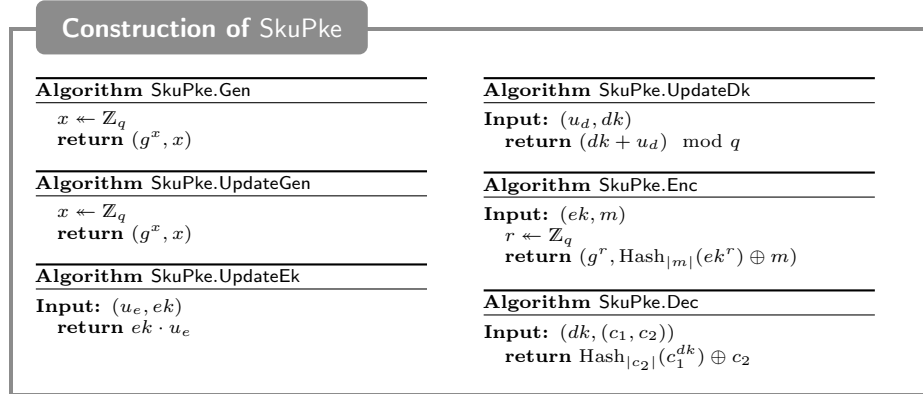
Construction of SkuPke

**Algorithm** SkuPke.Gen
$x \twoheadleftarrow \mathbb{Z}_q$
**return** $(g^x, x)$

**Algorithm** SkuPke.UpdateGen
$x \twoheadleftarrow \mathbb{Z}_q$
**return** $(g^x, x)$

**Algorithm** SkuPke.UpdateEk
**Input:** $(u_e, ek)$
**return** $ek \cdot u_e$

**Algorithm** SkuPke.UpdateDk
**Input:** $(u_d, dk)$
**return** $(dk + u_d) \mod q$

**Algorithm** SkuPke.Enc
**Input:** $(ek, m)$
$r \twoheadleftarrow \mathbb{Z}_q$
**return** $(g^r, \text{Hash}_{|m|}(ek^r) \oplus m)$

**Algorithm** SkuPke.Dec
**Input:** $(dk, (c_1, c_2))$
**return** $\text{Hash}_{|c_2|}(c_1^{dk}) \oplus c_2$